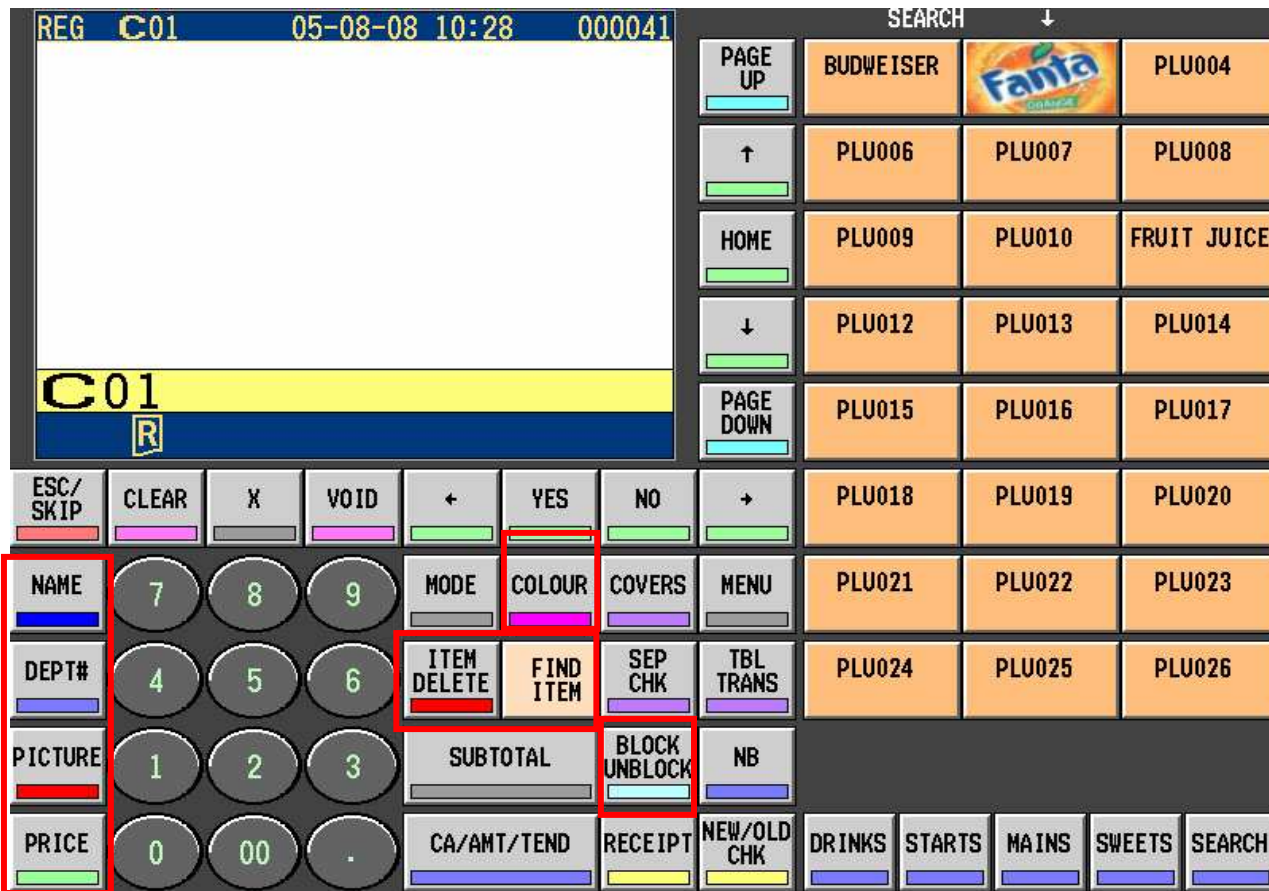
REG C01 05-08-08 10:28 000041

C01
R

SEARCH ↓

PAGE UP
↑
HOME
↓
PAGE DOWN

| BUDWEISER | Fanta | PLU004 |
|---|---|---|
| PLU006 | PLU007 | PLU008 |
| PLU009 | PLU010 | FRUIT JUICE |
| PLU012 | PLU013 | PLU014 |
| PLU015 | PLU016 | PLU017 |
| PLU018 | PLU019 | PLU020 |
| PLU021 | PLU022 | PLU023 |
| PLU024 | PLU025 | PLU026 |

ESC/SKIP
CLEAR
X
VOID
←
YES
NO
→

NAME
7
8
9
MODE
COLOUR
COVERS
MENU

DEPT#
4
5
6
ITEM DELETE
FIND ITEM
SEP CHK
TBL TRANS

PICTURE
1
2
3
SUBTOTAL
BLOCK UNBLOCK
NB

PRICE
0
00
.
CA/AMT/TEND
RECEIPT
NEW/OLD CHK
DRINKS
STARTS
MAINS
SWEETS
SEARCH